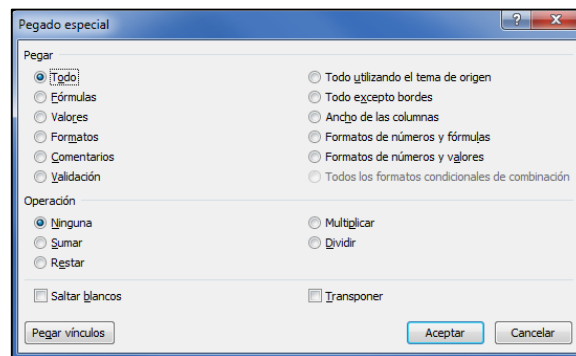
Pegado especial

?

Pegar

Todo

Fórmulas

Valores

Formatos

Comentarios

Validación

Todo utilizando el tema de origen

Todo excepto bordes

Ancho de las columnas

Formatos de números y fórmulas

Formatos de números y valores

Todos los formatos condicionales de combinación

Operación

Ninguna

Sumar

Restar

Multiplicar

Dividir

Saltar blancos

Transponer

Pegar vínculos

Aceptar

Cancelar